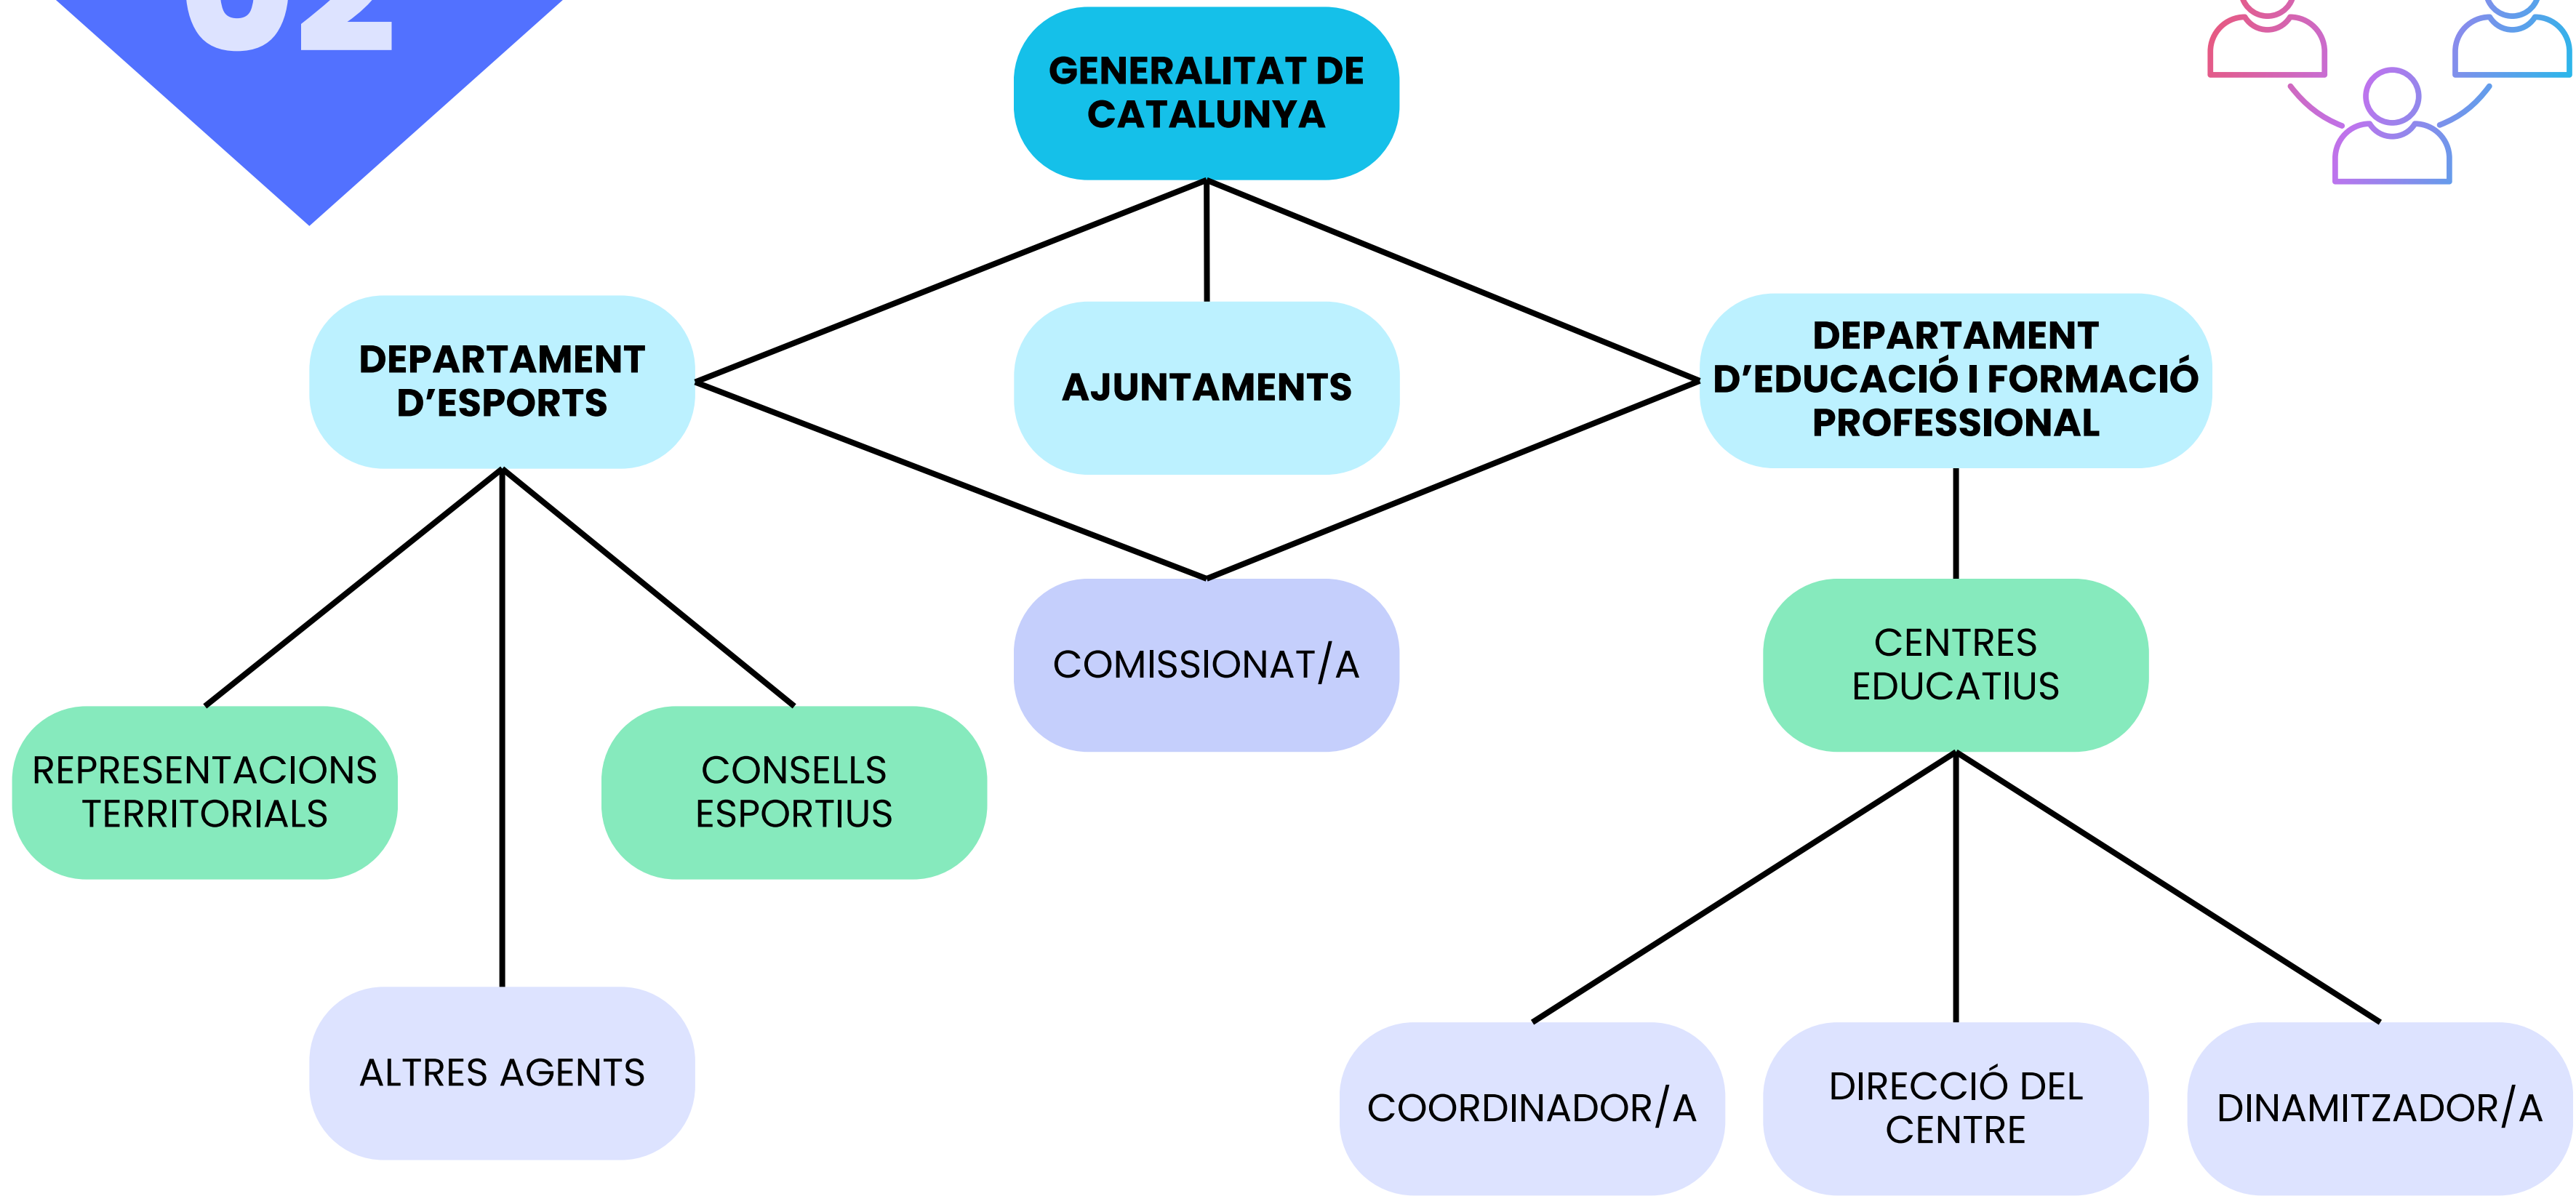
02

GENERALITAT DE CATALUNYA

DEPARTAMENT D’ESPORTS

AJUNTAMENTS

DEPARTAMENT D’EDUCACIÓ I FORMACIÓ PROFESSIONAL

COMISSIONAT/A

CENTRES EDUCATIUS

REPRESENTACIONS TERRITORIALS

CONSELLS ESPORTIUS

ALTRES AGENTS

COORDINADOR/A

DIRECCIÓ DEL CENTRE

DINAMITZADOR/A